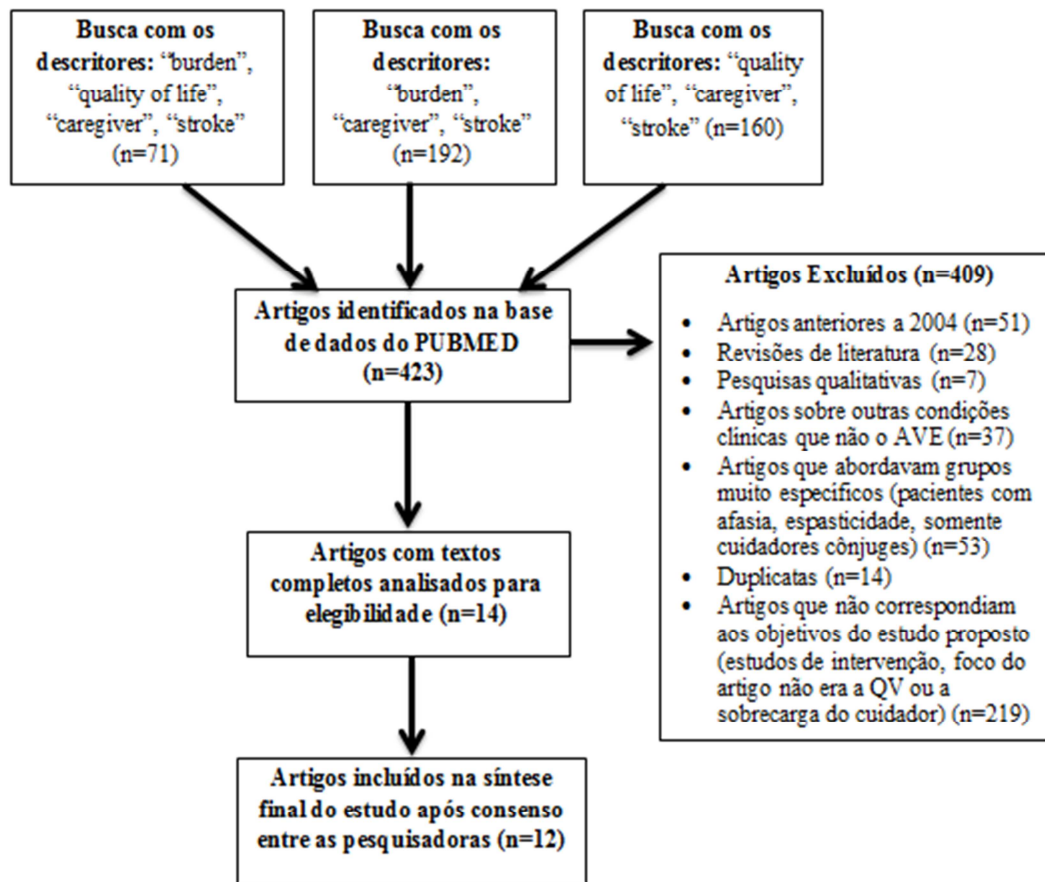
**Busca com os descritores:** "burden", "quality of life", "caregiver", "stroke" (n=71)

**Busca com os descritores:** "burden", "caregiver", "stroke" (n=192)

**Busca com os descritores:** "quality of life", "caregiver", "stroke" (n=160)

**Artigos identificados na base de dados do PUBMED (n=423)**

**Artigos Excluídos (n=409)**

- Artigos anteriores a 2004 (n=51)
- Revisões de literatura (n=28)
- Pesquisas qualitativas (n=7)
- Artigos sobre outras condições clínicas que não o AVE (n=37)
- Artigos que abordavam grupos muito específicos (pacientes com afasia, espasticidade, somente cuidadores cônjuges) (n=53)
- Duplicatas (n=14)
- Artigos que não correspondiam aos objetivos do estudo proposto (estudos de intervenção, foco do artigo não era a QV ou a sobrecarga do cuidador) (n=219)

**Artigos com textos completos analisados para elegibilidade (n=14)**

**Artigos incluídos na síntese final do estudo após consenso entre as pesquisadoras (n=12)**